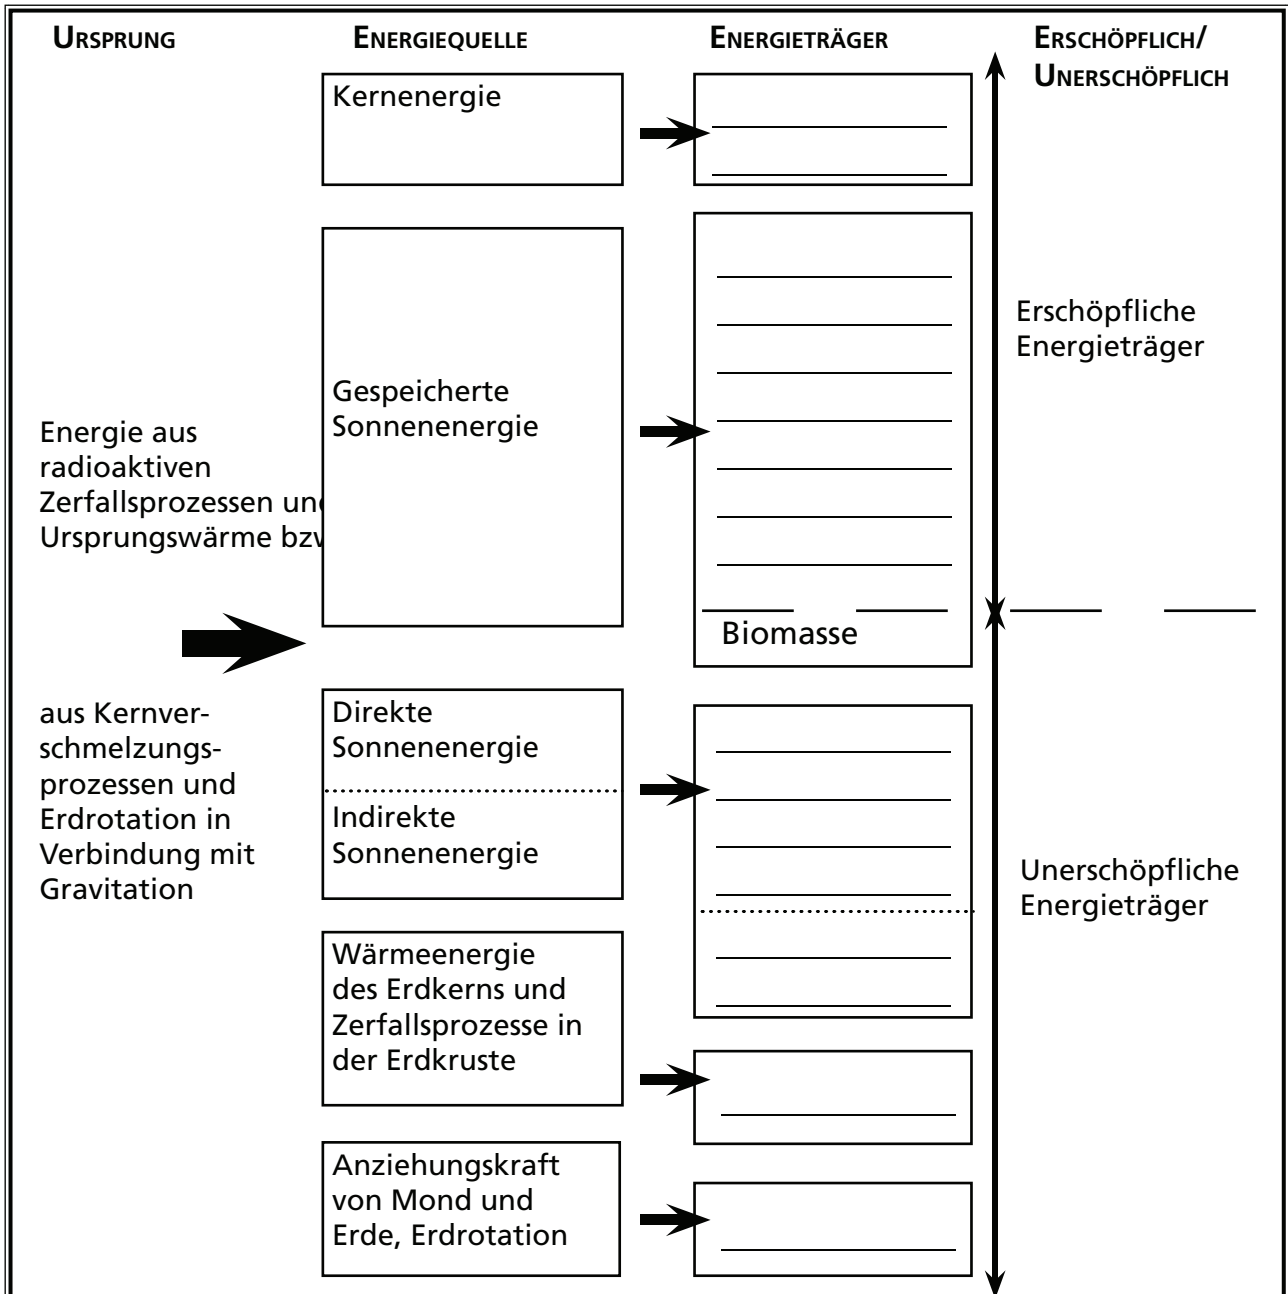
URSPRUNG

ENERGIEQUELLE

ENERGIETRÄGER

ERSCHÖPFLICH/ UNERSCHÖPFLICH

Kernenergie

Gespeicherte Sonnenenergie

Biomasse

Erschöpfliche Energieträger

Energie aus radioaktiven Zerfallsprozessen un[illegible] Ursprungswärme bz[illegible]

aus Kernverschmelzungsprozessen und Erdrotation in Verbindung mit Gravitation

Direkte Sonnenenergie

Indirekte Sonnenenergie

Unerschöpfliche Energieträger

Wärmeenergie des Erdkerns und Zerfallsprozesse in der Erdkruste

Anziehungskraft von Mond und Erde, Erdrotation